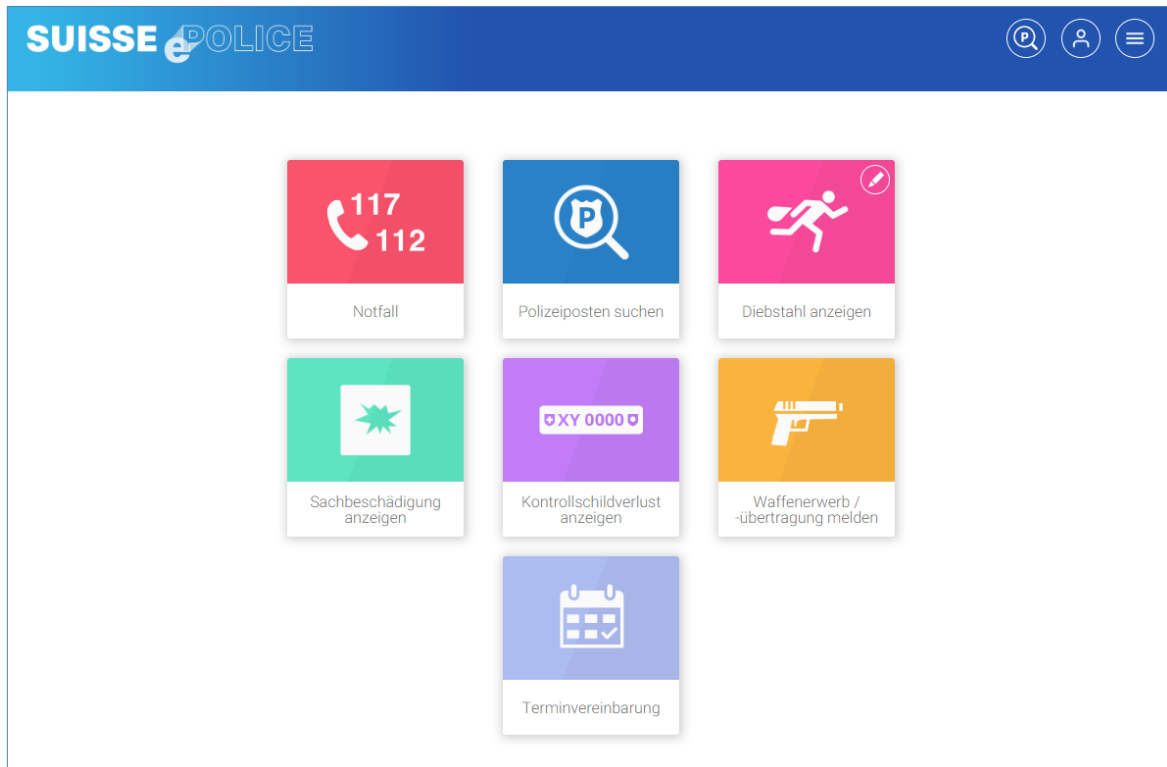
SUISSE ePOLICE

P

117
112

Notfall

P

Polizeiposten suchen

Diebstahl anzeigen

Sachbeschädigung anzeigen

XY 0000

Kontrollschildverlust anzeigen

Waffenerwerb / -übertragung melden

Terminvereinbarung